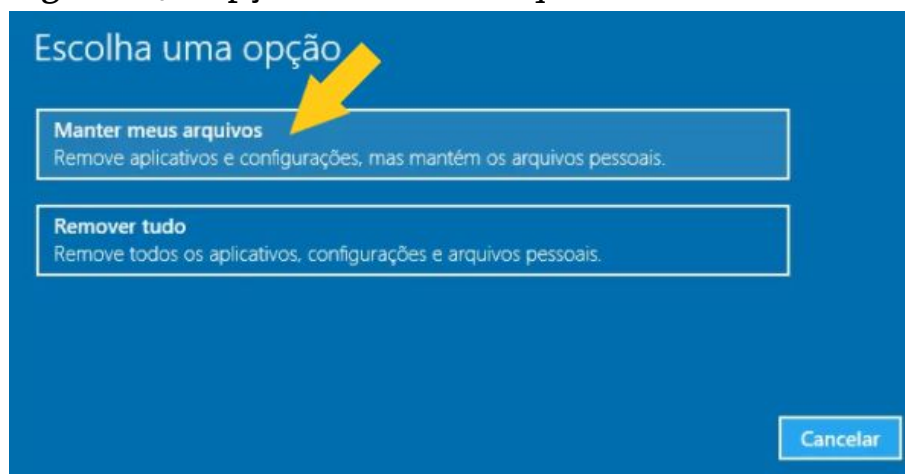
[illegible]

Escolha uma opção

**Manter meus arquivos**
Remove aplicativos e configurações, mas mantém os arquivos pessoais.

**Remover tudo**
Remove todos os aplicativos, configurações e arquivos pessoais.

Cancelar